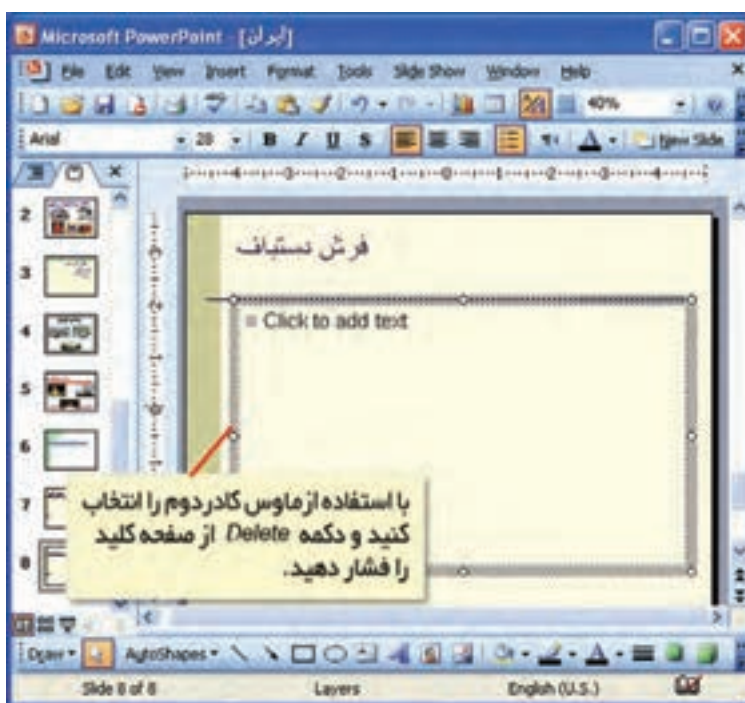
Microsoft PowerPoint - [ایران]

File Edit View Insert Format Tools Slide Show Window Help

40%

Arial 28 B I U S New Slide

2
3
4
5
6
7
8

فرش دستباف

Click to add text

با استفاده از ماوس کادر دوم را انتخاب کنید و دکمه Delete از صفحه کلید را فشار دهید.

Draw AutoShapes

Slide 8 of 8 Layers English (U.S.)